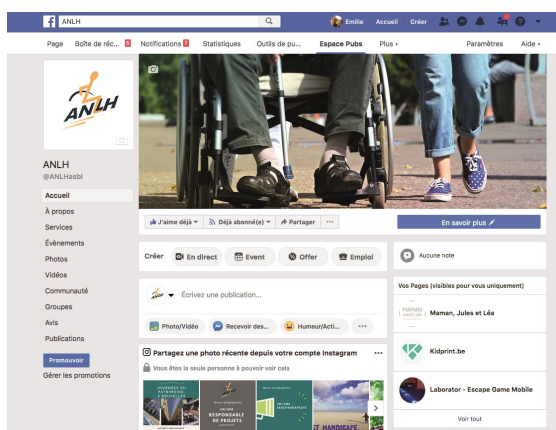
ANLH
Emilie Accueil Créer
Page Boîte de réc... 8 Notifications 7 Statistiques Outils de pu... Espace Pubs Plus ▾ Paramètres Aide ▾

ANLH

ANLH
@ANLHasbl

Accueil
À propos
Services
Événements
Photos
Vidéos
Communauté
Groupes
Avis
Publications

Promouvoir
Gérer les promotions

J'aime déjà ▾ Déjà abonné(e) ▾ Partager ···
En savoir plus

Créer En direct Event Offer Emploi

Écrivez une publication...
Photo/Vidéo Recevoir des... Humeur/Acti... ···

Partagez une photo récente depuis votre compte Instagram ···
Vous êtes la seule personne à pouvoir voir cela

Aucune note

Vos Pages (visibles pour vous uniquement)
Maman, Jules et Léa
Kidprint.be
Laborator - Escape Game Mobile
Voir tout